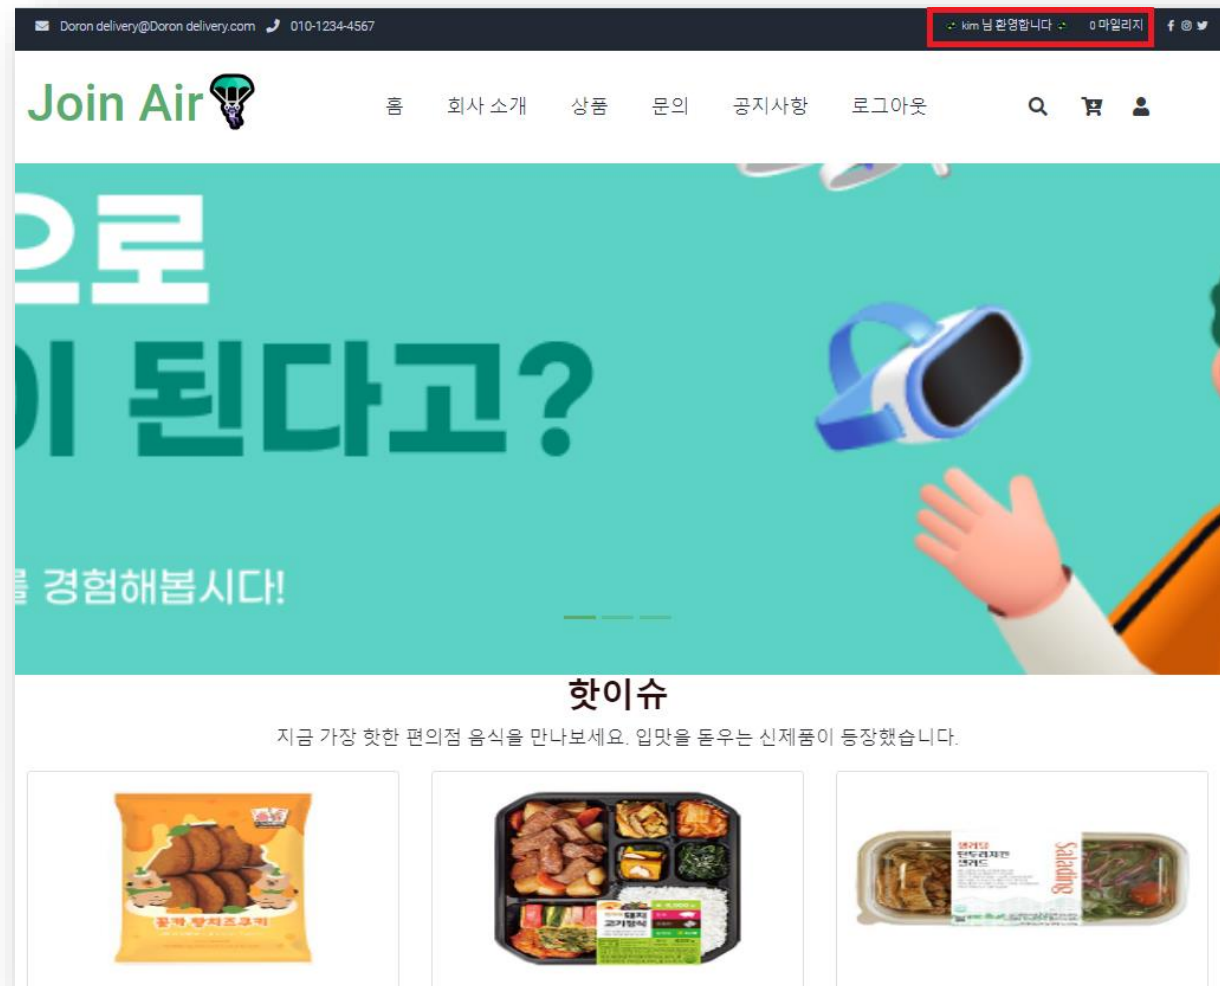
Doron delivery@Doron delivery.com 010-1234-4567

kim 님 환영합니다 0 마일리지

Join Air

홈 회사 소개 상품 문의 공지사항 로그아웃

으로
이 된다고?
를 경험해봅시다!

핫이슈

지금 가장 핫한 편의점 음식을 만나보세요. 입맛을 돋우는 신제품이 등장했습니다.

Salading